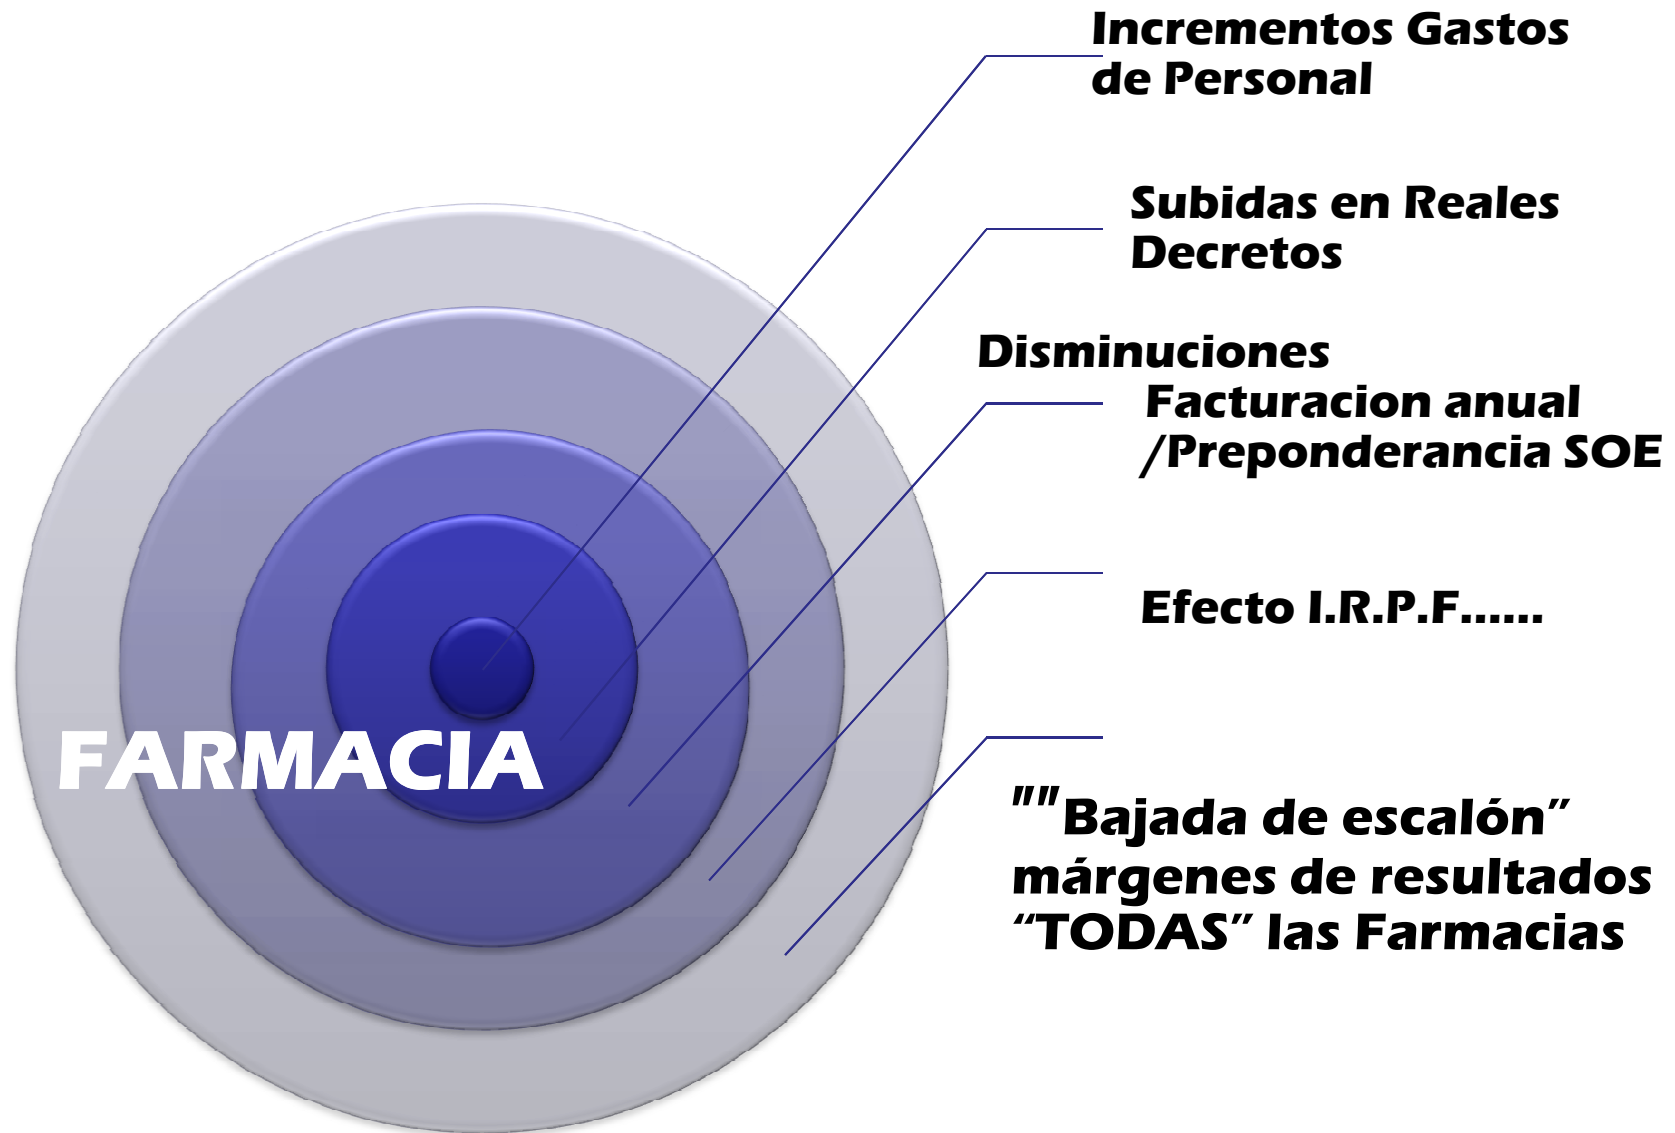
Incrementos Gastos de Personal

Subidas en Reales Decretos

Disminuciones Facturacion anual /Preponderancia SOE

Efecto I.R.P.F……

FARMACIA

""Bajada de escalón" márgenes de resultados "TODAS" las Farmacias